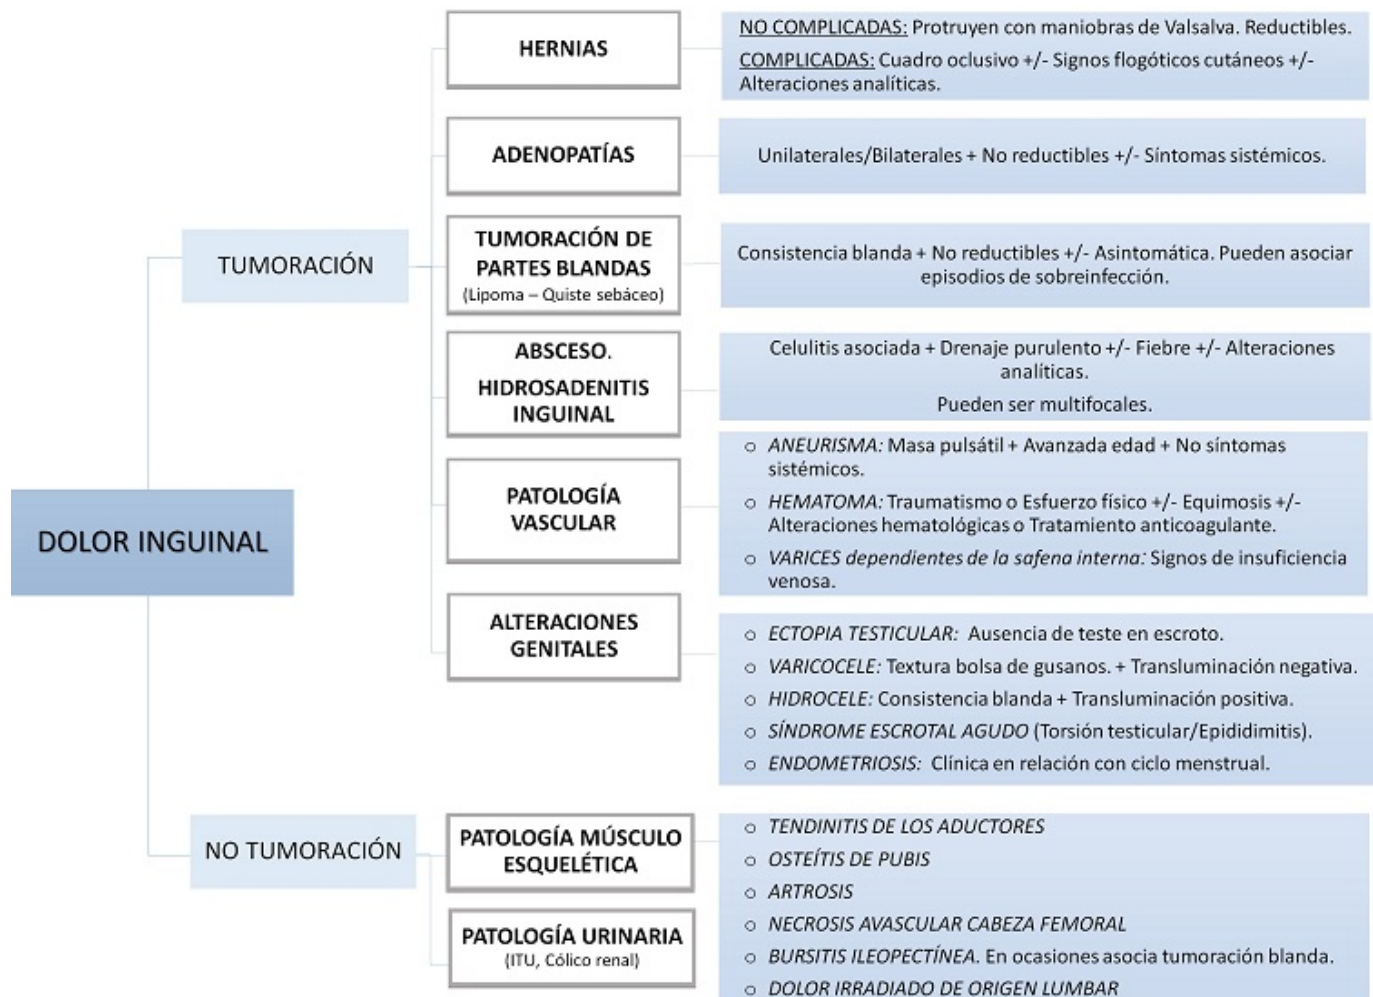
DOLOR INGUINAL

TUMORACIÓN

HERNIAS

NO COMPLICADAS: Protruyen con maniobras de Valsalva. Reductibles.
COMPLICADAS: Cuadro oclusivo +/- Signos flogóticos cutáneos +/- Alteraciones analíticas.

ADENOPATÍAS

Unilaterales/Bilaterales + No reductibles +/- Síntomas sistémicos.

TUMORACIÓN DE PARTES BLANDAS
(Lipoma – Quiste sebáceo)

Consistencia blanda + No reductibles +/- Asintomática. Pueden asociar episodios de sobreinfección.

ABSCESO. HIDROSADENITIS INGUINAL

Celulitis asociada + Drenaje purulento +/- Fiebre +/- Alteraciones analíticas.
Pueden ser multifocales.

PATOLOGÍA VASCULAR

○ ANEURISMA: Masa pulsátil + Avanzada edad + No síntomas sistémicos.
○ HEMATOMA: Traumatismo o Esfuerzo físico +/- Equimosis +/- Alteraciones hematológicas o Tratamiento anticoagulante.
○ VARICES dependientes de la safena interna: Signos de insuficiencia venosa.

ALTERACIONES GENITALES

○ ECTOPIA TESTICULAR: Ausencia de teste en escroto.
○ VARICOCELE: Textura bolsa de gusanos. + Transluminación negativa.
○ HIDROCELE: Consistencia blanda + Transluminación positiva.
○ SÍNDROME ESCROTAL AGUDO (Torsión testicular/Epididimitis).
○ ENDOMETRIOSIS: Clínica en relación con ciclo menstrual.

NO TUMORACIÓN

PATOLOGÍA MÚSCULO ESQUELÉTICA

PATOLOGÍA URINARIA
(ITU, Cólico renal)

○ TENDINITIS DE LOS ADUCTORES
○ OSTEÍTIS DE PUBIS
○ ARTROSIS
○ NECROSIS AVASCULAR CABEZA FEMORAL
○ BURSITIS ILEOPECTÍNEA. En ocasiones asocia tumoración blanda.
○ DOLOR IRRADIADO DE ORIGEN LUMBAR